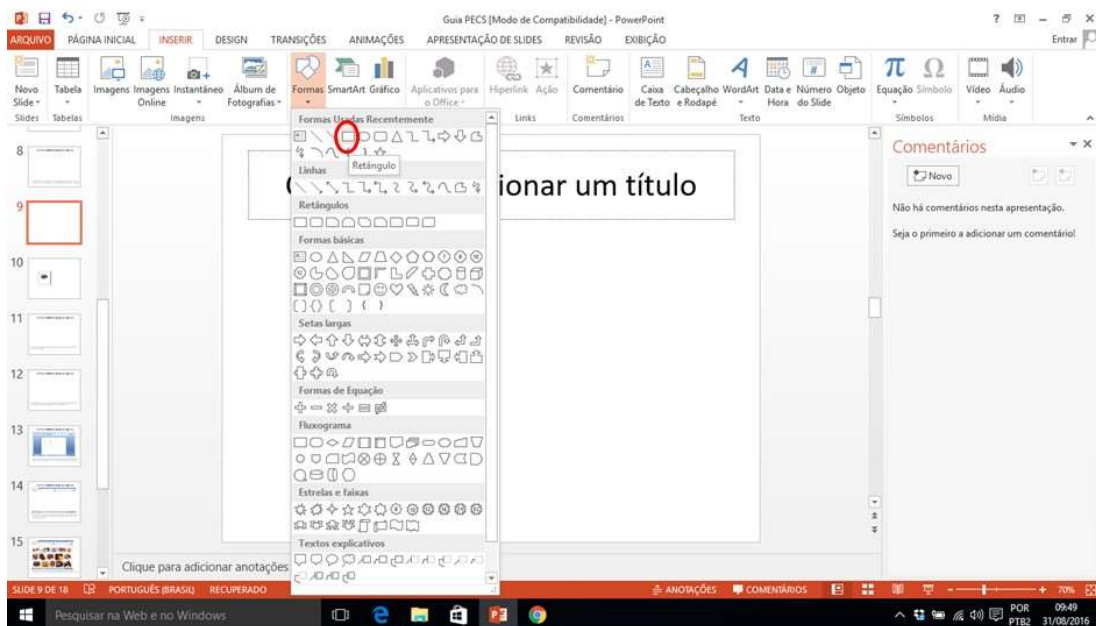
Guia PECS [Modo de Compatibilidade] - PowerPoint

ARQUIVO PÁGINA INICIAL INSERIR DESIGN TRANSIÇÕES ANIMAÇÕES APRESENTAÇÃO DE SLIDES REVISÃO EXIBIÇÃO Entrar

Novo Slide Tabela Imagens Imagens Online Instantâneo Álbum de Fotografias Formas SmartArt Gráfico Aplicativos para o Office Hiperlink Ação Comentário Caixa de Texto Cabeçalho e Rodapé WordArt Data e Hora Número do Slide Objeto Equação Símbolo Vídeo Áudio

Slides Tabelas Imagens Links Comentários Texto Símbolos Mídia

Formas Usadas Recentemente
Retângulo
Linhas
Retângulos
Formas básicas
Setas largas
Formas de Equação
Fluxograma
Estrelas e faixas
Textos explicativos

8 9 10 11 12 13 14 15

( ionar um título

Clique para adicionar anotações

Comentários
Novo
Não há comentários nesta apresentação.
Seja o primeiro a adicionar um comentário!

SLIDE 9 DE 18 PORTUGUÊS (BRASIL) RECUPERADO ANOTAÇÕES COMENTÁRIOS 70%

Pesquisar na Web e no Windows POR PTB2 09:49 31/08/2016